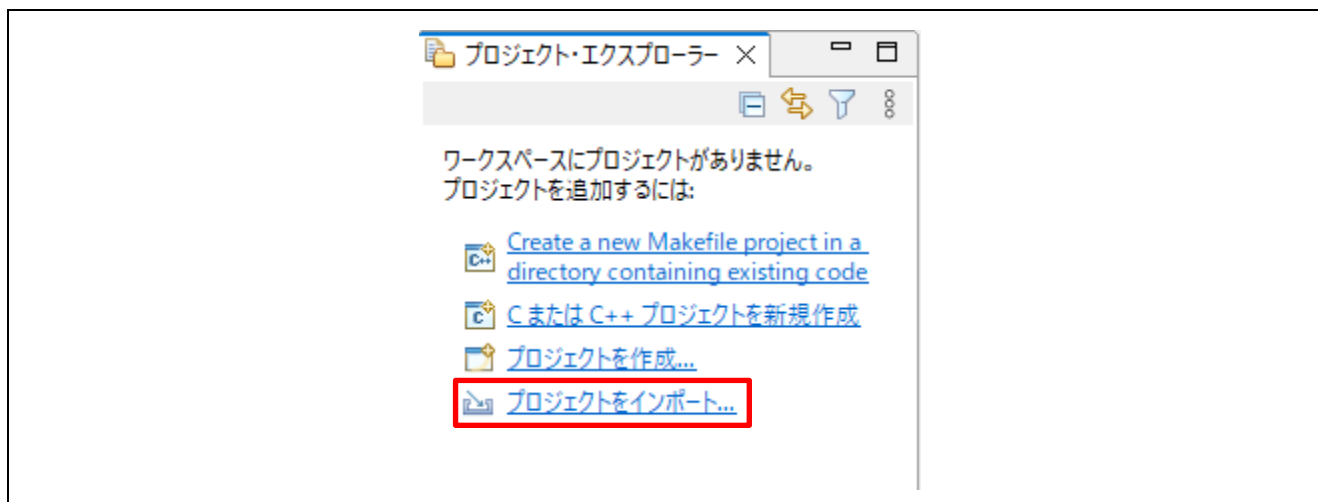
プロジェクト・エクスプローラー ×

ワークスペースにプロジェクトがありません。
プロジェクトを追加するには:

Create a new Makefile project in a directory containing existing code

C または C++ プロジェクトを新規作成

プロジェクトを作成...

プロジェクトをインポート...